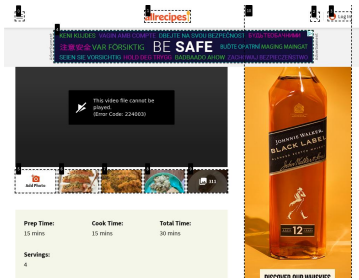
allrecipes

Log In

KEM KIJUDES VAUHTI AMB COMPTE DBEJTE NA SVOU BEZPECNOST BIZTONSÁGUNK
注意安全 VAR FÖRSIKTIG BE SAFE BUŌTE OPATRNÍ MAGING MAINGAT
SEIEN SIE VORSICHTIG HOLD DEG TRYGG BADBAADO AHOW ZACHOWAJ BEZPIECZEŃSTWO

This video file cannot be played.
(Error Code: 224003)

Add Photo

311

Prep Time:
15 mins

Cook Time:
15 mins

Total Time:
30 mins

Servings:
4

JOHNNIE WALKER
BLACK LABEL

12

DISCOVER OUR WHISKIES